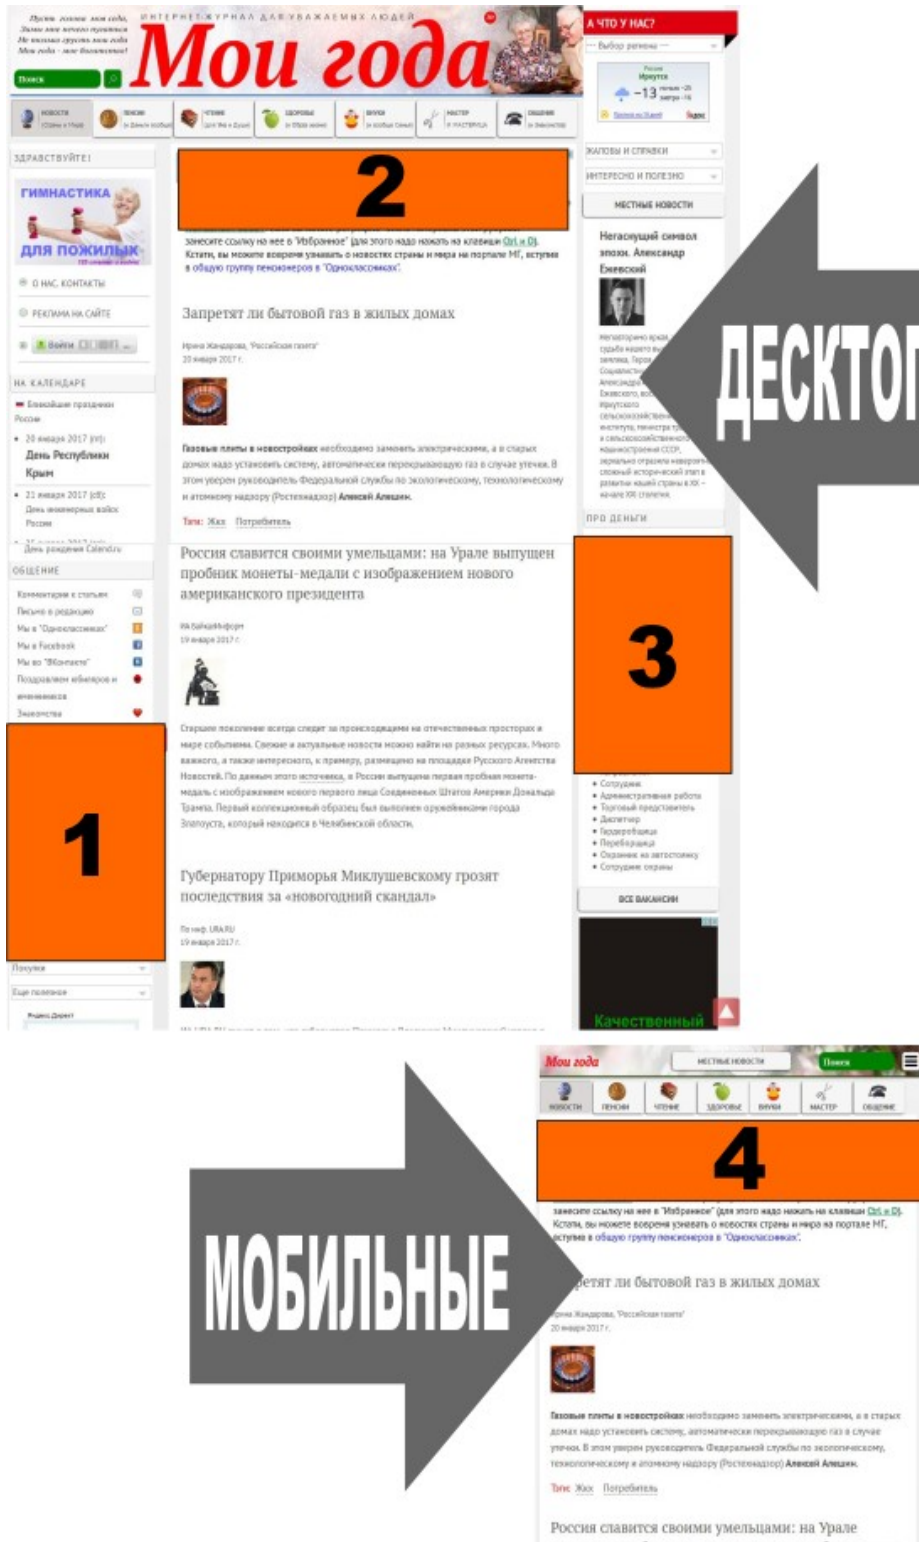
Пусть годами мои года,
Зимы мне нечего пугаться
Не нажила грусть мои года
Мои года - мое богатство!

ИНТЕРНЕТ-ЖУРНАЛ ДЛЯ УВАЖАЕМЫХ ЛЮДЕЙ

Мои года

Поиск

НОВОСТИ | ПЕНСИИ | ЧТЕНИЕ | ЗДОРОВЬЕ | ВНУКИ | МАСТЕР | ОБЩЕНИЕ

ЗДРАВСТВУЙТЕ!

ГИМНАСТИКА ДЛЯ ПОЖИЛЫХ

О НАС. КОНТАКТЫ

РЕКЛАМА НА САЙТЕ

Войти

НА КАЛЕНДАРЕ

Ближайшие праздники России

• 20 января 2017 (пт): День Республики Крым

• 21 января 2017 (сб): День инженерных войск России

День рождения Calend.ru

ОБЩЕНИЕ

Комментарии к статьям
Письмо в редакцию
Мы в "Одноклассниках"
Мы в Facebook
Мы во "ВКонтакте"
Поздравляем юбиляров и именинников
Знакомства

1

Покупки
Еще полезное

Яндекс.Директ

2

занесите ссылку на нее в "Избранное" (для этого надо нажать на клавиши Ctrl и D). Кстати, вы можете вовремя узнавать о новостях страны и мира на портале МГ, вступив в общую группу пенсионеров в "Одноклассниках".

Запретят ли бытовой газ в жилых домах

Ирина Жандарова, "Российская газета"
20 января 2017 г.

Газовые плиты в новостройках необходимо заменить электрическими, а в старых домах надо установить систему, автоматически перекрывающую газ в случае утечки. В этом уверен руководитель Федеральной службы по экологическому, технологическому и атомному надзору (Ростехнадзор) Алексей Алешин.

Теги: Жкх Потребитель

Россия славится своими умельцами: на Урале выпущен пробник монеты-медали с изображением нового американского президента

ИА БайкалИнформ
19 января 2017 г.

Старшее поколение всегда следит за происходящим на отечественных просторах и мире событиями. Свежие и актуальные новости можно найти на разных ресурсах. Много важного, а также интересного, к примеру, размещено на площадке Русского Агентства Новостей. По данным этого источника, в России выпущена первая пробная монета-медаль с изображением нового первого лица Соединенных Штатов Америки Дональда Трампа. Первый коллекционный образец был выполнен оружейниками города Златоуста, который находится в Челябинской области.

Губернатору Приморья Миклушевскому грозят последствия за «новогодний скандал»

По инф. URA.RU
19 января 2017 г.

А ЧТО У НАС?

--- Выбор региона ---

Россия
Иркутск
−13

ЖАЛОБЫ И СПРАВКИ

ИНТЕРЕСНО И ПОЛЕЗНО

МЕСТНЫЕ НОВОСТИ

Негаснущий символ эпохи. Александр Ежевский

ПРО ДЕНЬГИ

3

• Сотрудник
• Административная работа
• Торговый представитель
• Диспетчер
• Гардеробщица
• Перебоорщица
• Охранник на автостоянку
• Сотрудник охраны

ВСЕ ВАКАНСИИ

Качественный

ДЕСКТОП

Мои года

МЕСТНЫЕ НОВОСТИ

Поиск

НОВОСТИ | ПЕНСИИ | ЧТЕНИЕ | ЗДОРОВЬЕ | ВНУКИ | МАСТЕР | ОБЩЕНИЕ

4

занесите ссылку на нее в "Избранное" (для этого надо нажать на клавиши Ctrl и D). Кстати, вы можете вовремя узнавать о новостях страны и мира на портале МГ, вступив в общую группу пенсионеров в "Одноклассниках".

МОБИЛЬНЫЕ

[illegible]ретят ли бытовой газ в жилых домах

Ирина Жандарова, "Российская газета"
20 января 2017 г.

Газовые плиты в новостройках необходимо заменить электрическими, а в старых домах надо установить систему, автоматически перекрывающую газ в случае утечки. В этом уверен руководитель Федеральной службы по экологическому, технологическому и атомному надзору (Ростехнадзор) Алексей Алешин.

Теги: Жкх Потребитель

Россия славится своими умельцами: на Урале